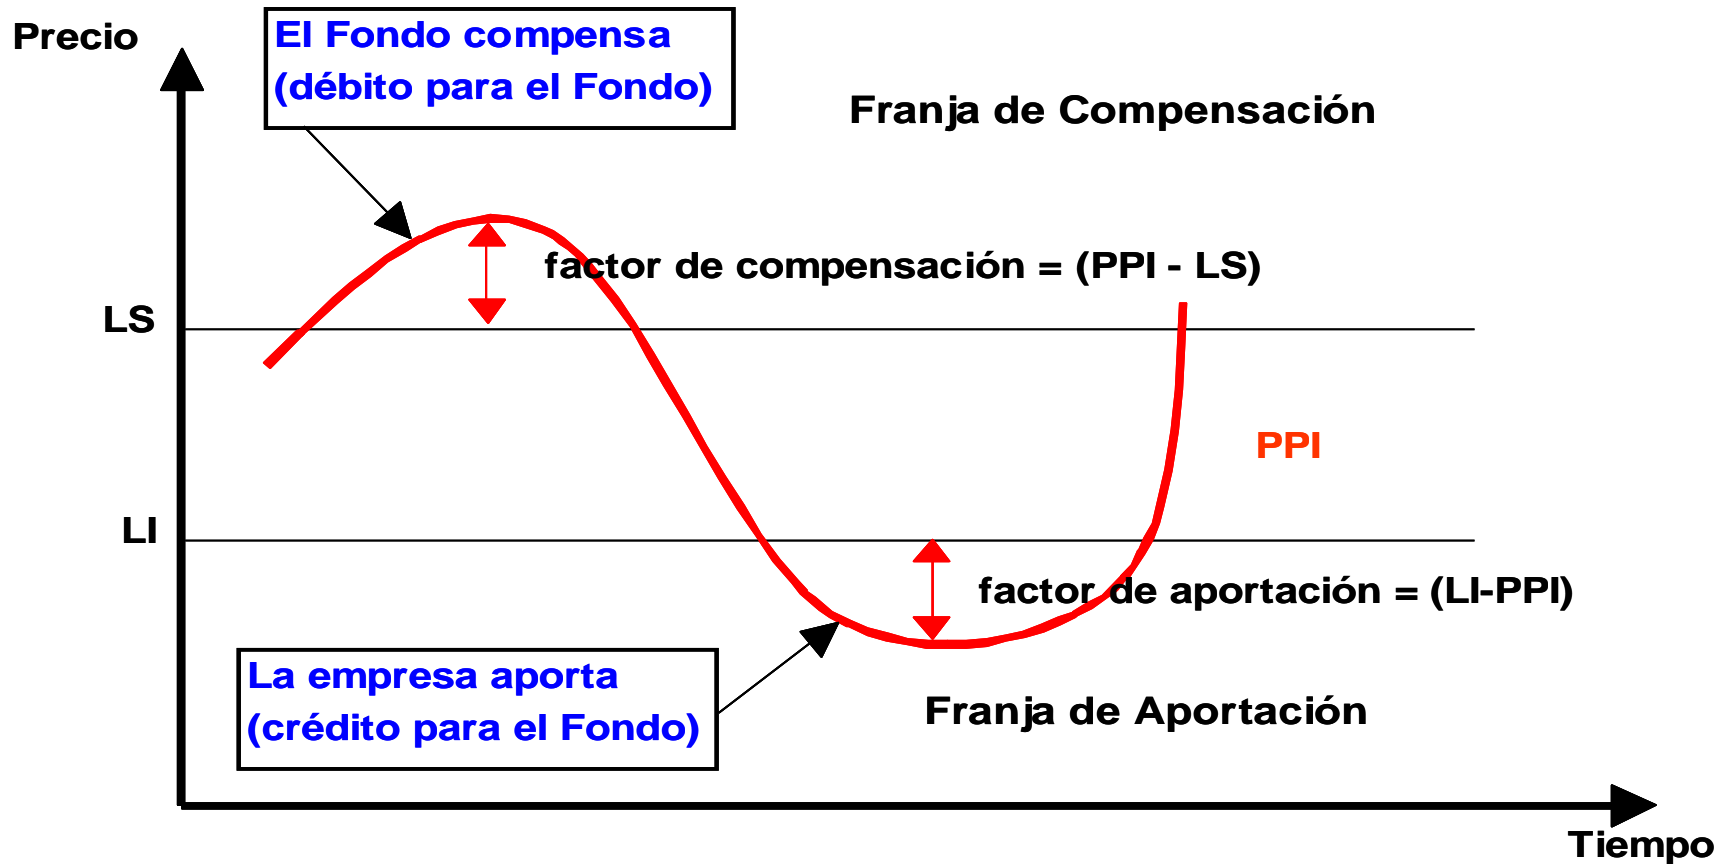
Precio

El Fondo compensa
(débito para el Fondo)

Franja de Compensación

factor de compensación = (PPI - LS)

LS

PPI

LI

factor de aportación = (LI-PPI)

La empresa aporta
(crédito para el Fondo)

Franja de Aportación

Tiempo